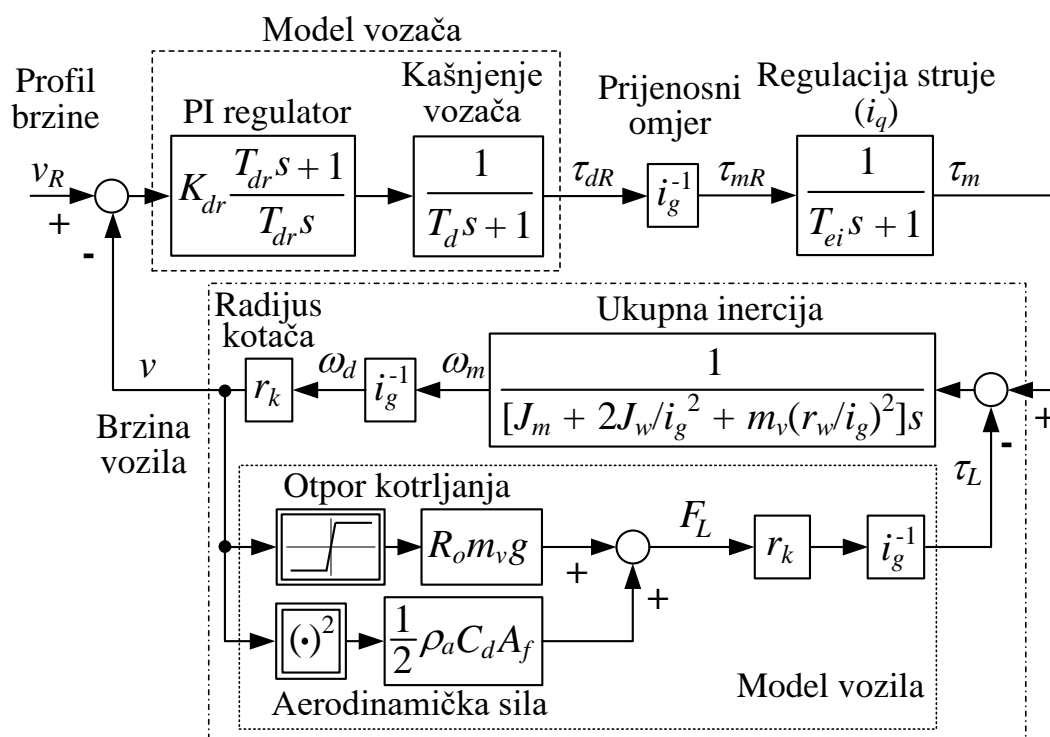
Model vozača

Profil brzine

PI regulator

Kašnjenje vozača

Prijenosni omjer

Regulacija struje ($i_q$)

$v_R$

+

-

$K_{dr}\frac{T_{dr}s+1}{T_{dr}s}$

$\frac{1}{T_d s+1}$

$\tau_{dR}$

$i_g^{-1}$

$\tau_{mR}$

$\frac{1}{T_{ei}s+1}$

$\tau_m$

Radijus kotača

Ukupna inercija

$v$

$\omega_d$

$\omega_m$

$r_k$

$i_g^{-1}$

$\frac{1}{[J_m + 2J_w/i_g{}^2 + m_v(r_w/i_g)^2]s}$

+

-

Brzina vozila

$\tau_L$

Otpor kotrljanja

$R_o m_v g$

$F_L$

$r_k$

$i_g^{-1}$

+

+

$(\cdot)^2$

$\frac{1}{2}\rho_a C_d A_f$

Aerodinamička sila

Model vozila